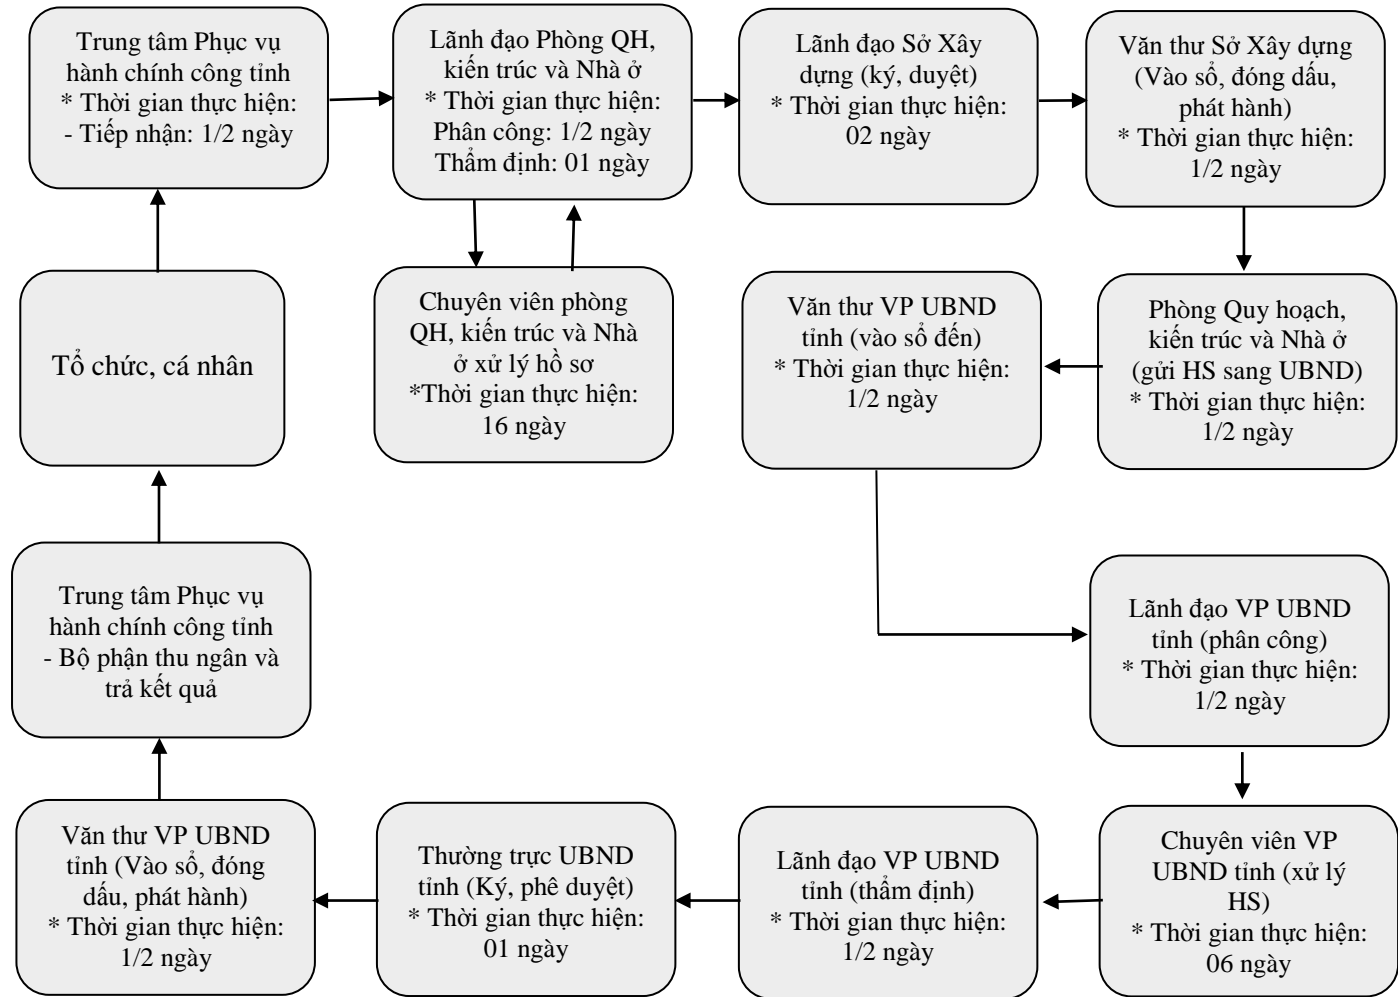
Trung tâm Phục vụ hành chính công tỉnh
* Thời gian thực hiện:
- Tiếp nhận: 1/2 ngày

Lãnh đạo Phòng QH, kiến trúc và Nhà ở
* Thời gian thực hiện:
Phân công: 1/2 ngày
Thẩm định: 01 ngày

Lãnh đạo Sở Xây dựng (ký, duyệt)
* Thời gian thực hiện:
02 ngày

Văn thư Sở Xây dựng (Vào sổ, đóng dấu, phát hành)
* Thời gian thực hiện:
1/2 ngày

Tổ chức, cá nhân

Chuyên viên phòng QH, kiến trúc và Nhà ở xử lý hồ sơ
*Thời gian thực hiện:
16 ngày

Văn thư VP UBND tỉnh (vào sổ đến)
* Thời gian thực hiện:
1/2 ngày

Phòng Quy hoạch, kiến trúc và Nhà ở (gửi HS sang UBND)
* Thời gian thực hiện:
1/2 ngày

Trung tâm Phục vụ hành chính công tỉnh
- Bộ phận thu ngân và trả kết quả

Lãnh đạo VP UBND tỉnh (phân công)
* Thời gian thực hiện:
1/2 ngày

Văn thư VP UBND tỉnh (Vào sổ, đóng dấu, phát hành)
* Thời gian thực hiện:
1/2 ngày

Thường trực UBND tỉnh (Ký, phê duyệt)
* Thời gian thực hiện:
01 ngày

Lãnh đạo VP UBND tỉnh (thẩm định)
* Thời gian thực hiện:
1/2 ngày

Chuyên viên VP UBND tỉnh (xử lý HS)
* Thời gian thực hiện:
06 ngày